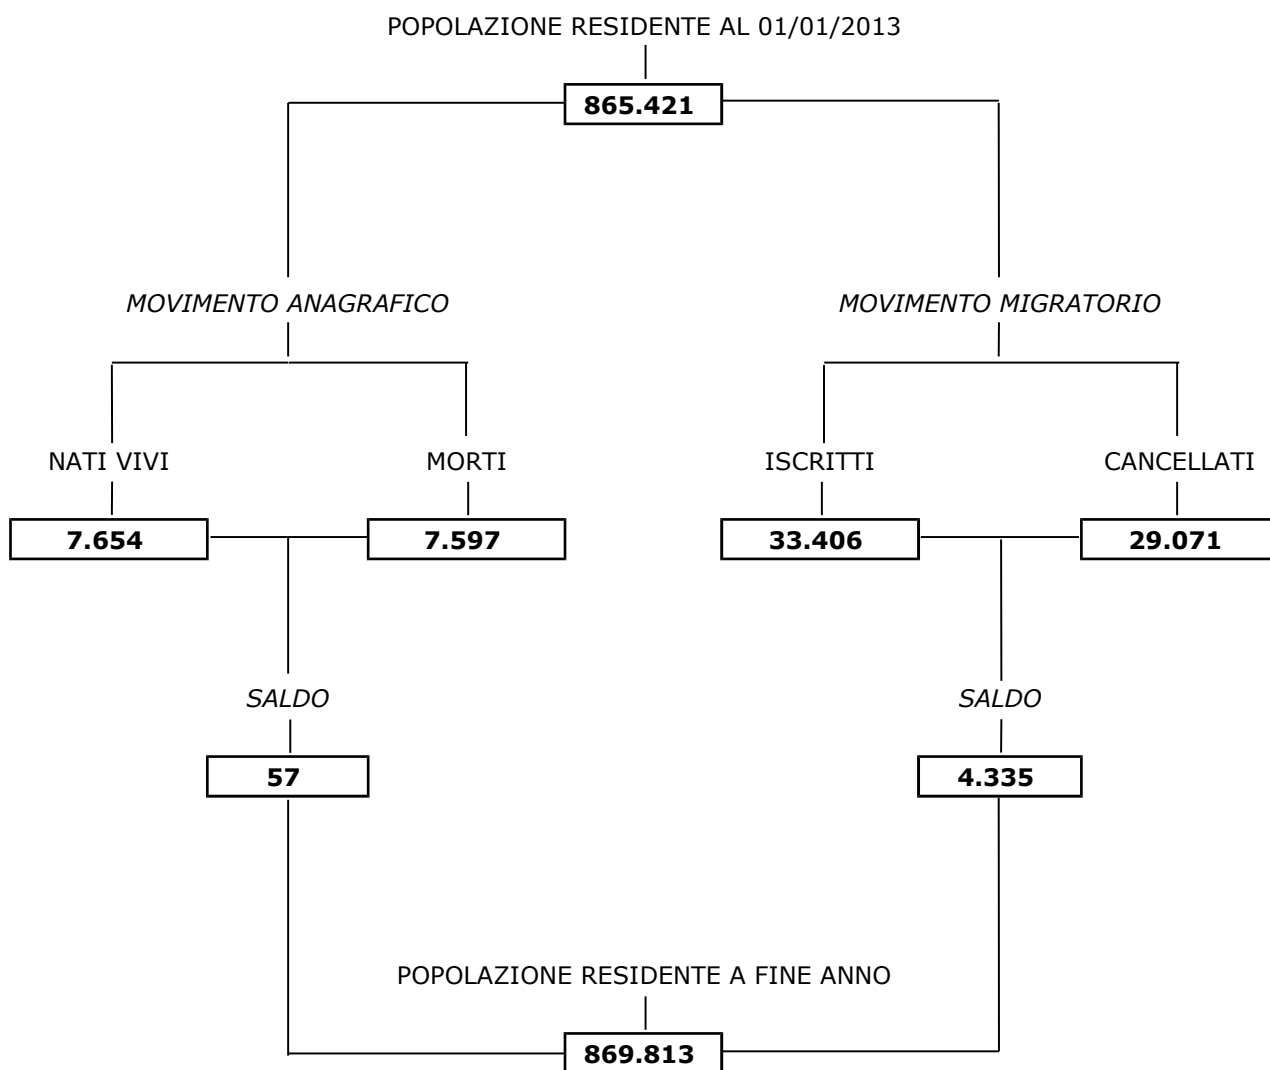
POPOLAZIONE RESIDENTE AL 01/01/2013

**865.421**

*MOVIMENTO ANAGRAFICO*

*MOVIMENTO MIGRATORIO*

NATI VIVI

**7.654**

MORTI

**7.597**

ISCRITTI

**33.406**

CANCELLATI

**29.071**

*SALDO*

**57**

*SALDO*

**4.335**

POPOLAZIONE RESIDENTE A FINE ANNO

**869.813**